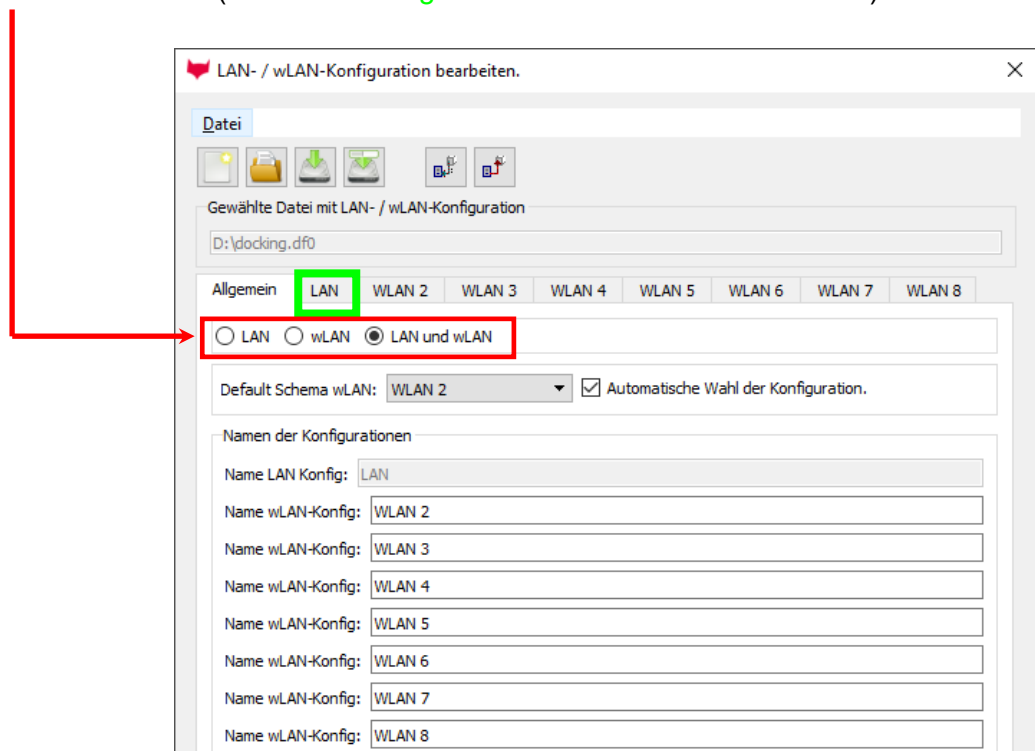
( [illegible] g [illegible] )

LAN- / wLAN-Konfiguration bearbeiten.

Datei

Gewählte Datei mit LAN- / wLAN-Konfiguration

D:\docking.df0

Allgemein | LAN | WLAN 2 | WLAN 3 | WLAN 4 | WLAN 5 | WLAN 6 | WLAN 7 | WLAN 8

LAN wLAN LAN und wLAN

Default Schema wLAN: WLAN 2 Automatische Wahl der Konfiguration.

Namen der Konfigurationen

Name LAN Konfig: LAN
Name wLAN-Konfig: WLAN 2
Name wLAN-Konfig: WLAN 3
Name wLAN-Konfig: WLAN 4
Name wLAN-Konfig: WLAN 5
Name wLAN-Konfig: WLAN 6
Name wLAN-Konfig: WLAN 7
Name wLAN-Konfig: WLAN 8